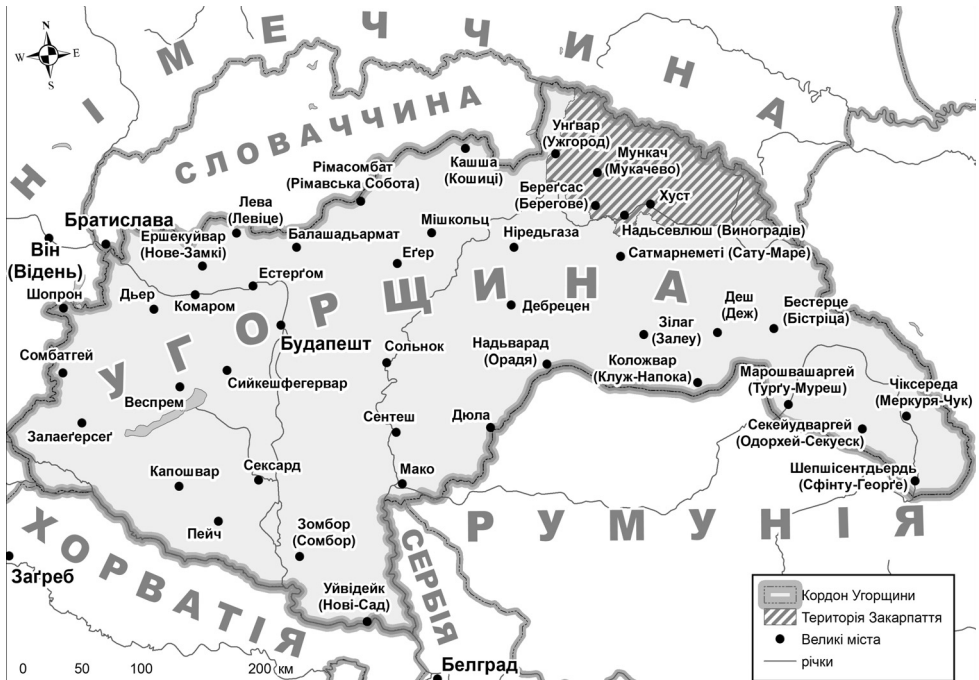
W E S N

НІМЕЧЧИНА

СЛОВАЧЧИНА

Унгвар (Ужгород)
Мункач (Мукачево)
Кашша (Кошиці)
Рімасомбат (Рімавська Собота)
Берегсас (Берегове)
Хуст
Лева (Левіце)
Мішкольц
Надьсевлюш (Виноградів)
Братислава
Балашадьярмат
Ніредьгаза
Він (Відень)
Ершекуйвар (Нове-Замкі)
Еґер
Сатмарнеметі (Сату-Маре)
Естерґом
Шопрон
Дьєр
Комаром
Дебрецен
Деш (Деж)
Бестерце (Бістріца)
Зілаг (Залеу)
Сомбатгей
Будапешт
Сольнок
Надьварад (Орадя)
Коложвар (Клуж-Напока)
Сийкешфегервар
Веспрем
Марошвашаргей (Турґу-Муреш)
Чіксереда (Меркуря-Чук)
Сентеш
Залаеґерсеґ
Дюла
Секейудваргей (Одорхей-Секуеск)
Капошвар
Сексард
Мако
Шепшісентдьєрдь (Сфінту-Георґе)
Пейч
Зомбор (Сомбор)

УГОРЩИНА

РУМУНІЯ

ХОРВАТІЯ

СЕРБІЯ

Заґреб
Уйвідейк (Нові-Сад)
Белград

0 50 100 200 км

Кордон Угорщини
Територія Закарпаття
Великі міста
річки